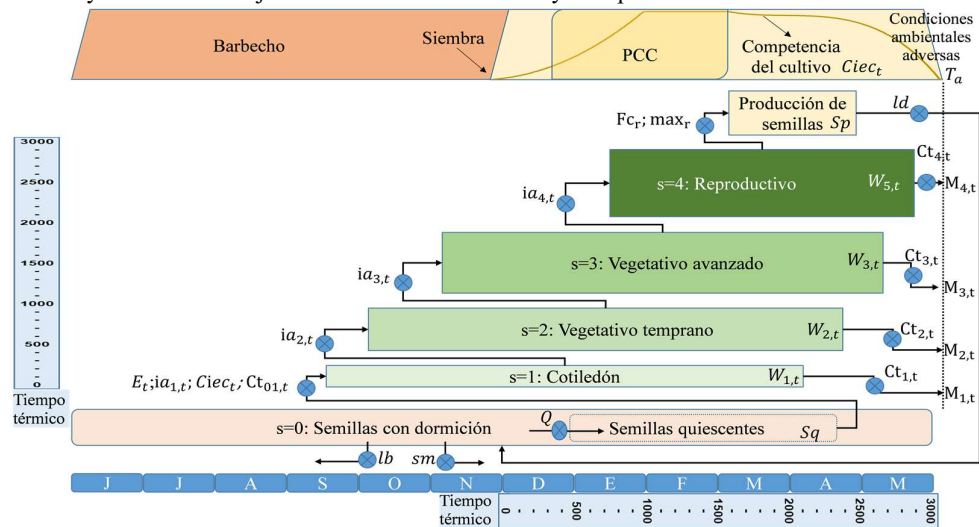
Barbecho
Siembra
PCC
Competencia del cultivo $Ciec_t$
Condiciones ambientales adversas
$T_a$
Producción de semillas $Sp$
$ld$
$Fc_r$; $max_r$
$Ct_{4,t}$
$ia_{4,t}$
s=4: Reproductivo
$W_{5,t}$
$M_{4,t}$
$ia_{3,t}$
s=3: Vegetativo avanzado
$W_{3,t}$
$Ct_{3,t}$
$M_{3,t}$
$ia_{2,t}$
s=2: Vegetativo temprano
$W_{2,t}$
$Ct_{2,t}$
$M_{2,t}$
$E_t$;$ia_{1,t}$; $Ciec_t$; $Ct_{01,t}$
s=1: Cotiledón
$W_{1,t}$
$Ct_{1,t}$
$M_{1,t}$
3000
2500
2000
1500
1000
500
0
Tiempo térmico
s=0: Semillas con dormición
$Q$
Semillas quiescentes
$Sq$
$lb$
$sm$
J
J
A
S
O
N
D
E
F
M
A
M
Tiempo térmico
0
500
1000
1500
2000
2500
3000